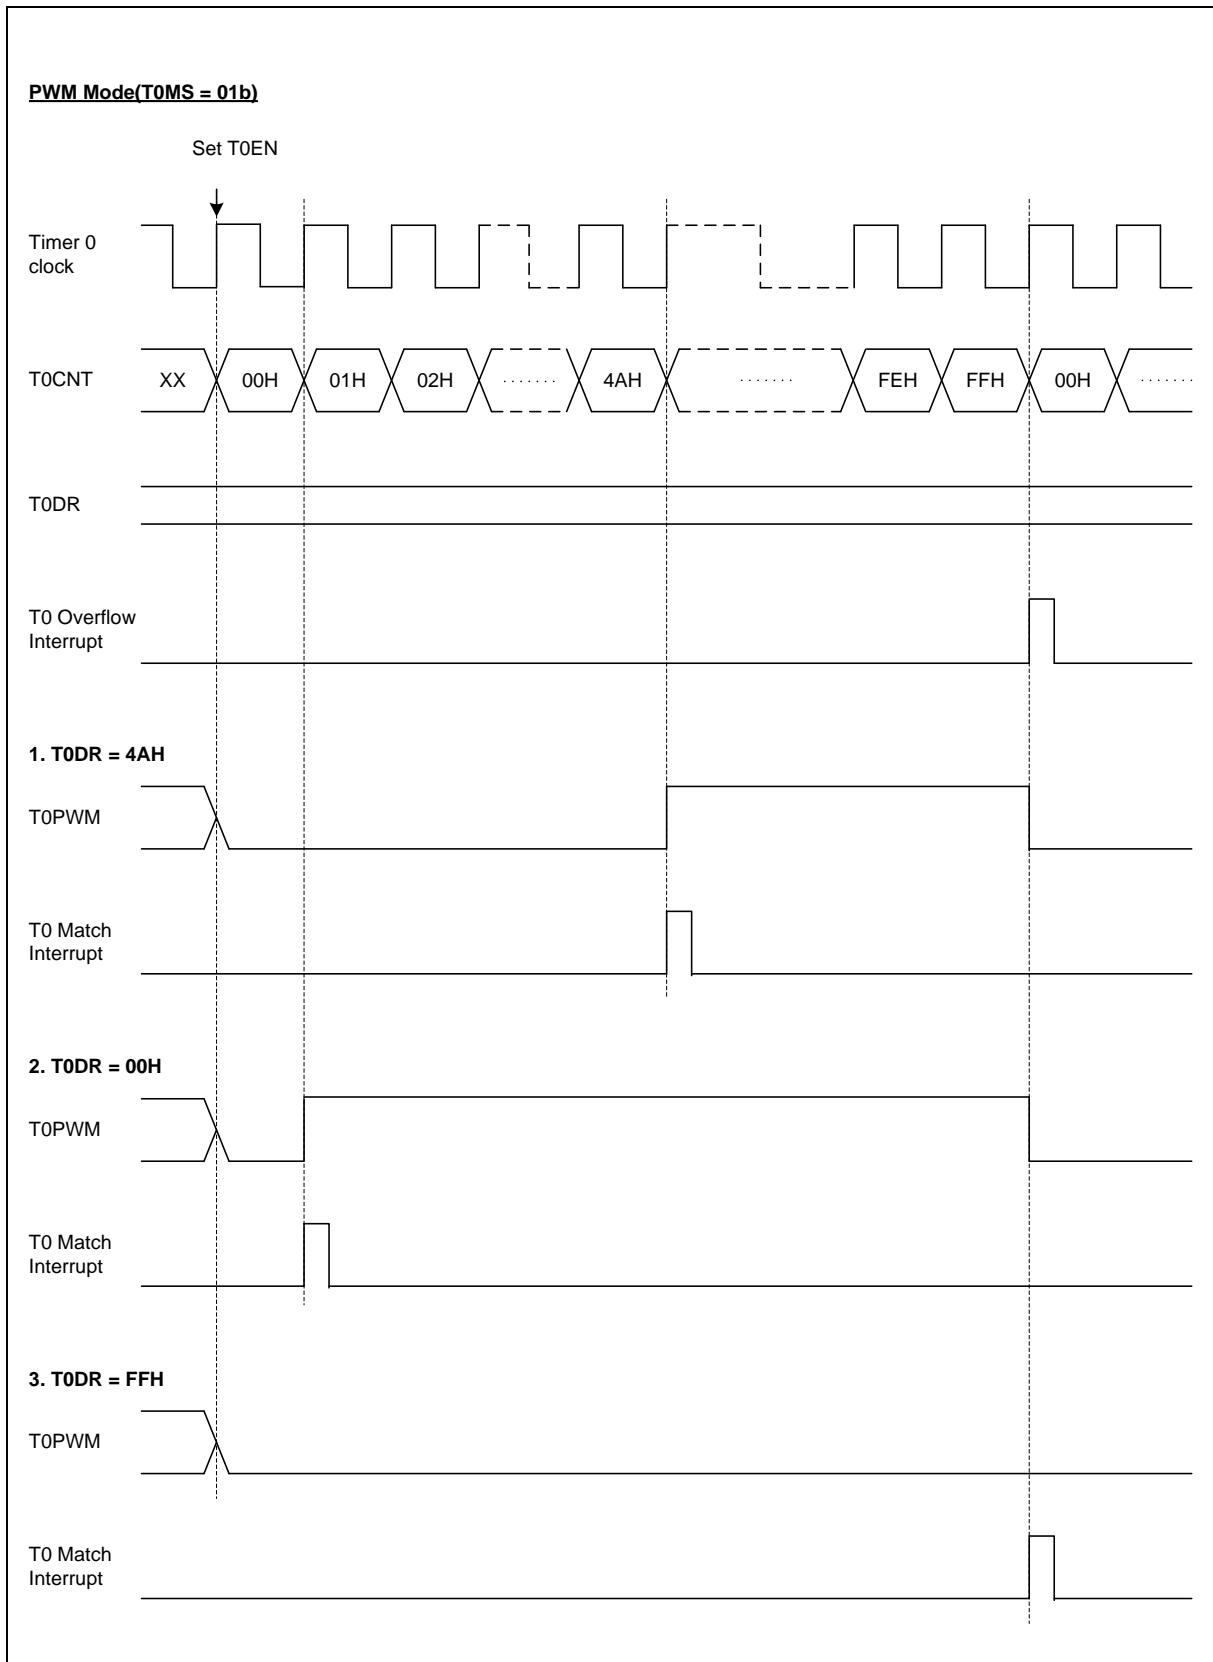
PWM Mode(T0MS = 01b)

Set T0EN

Timer 0 clock

T0CNT XX 00H 01H 02H ....... 4AH ....... FEH FFH 00H .......

T0DR

T0 Overflow Interrupt

1. T0DR = 4AH

T0PWM

T0 Match Interrupt

2. T0DR = 00H

T0PWM

T0 Match Interrupt

3. T0DR = FFH

T0PWM

T0 Match Interrupt